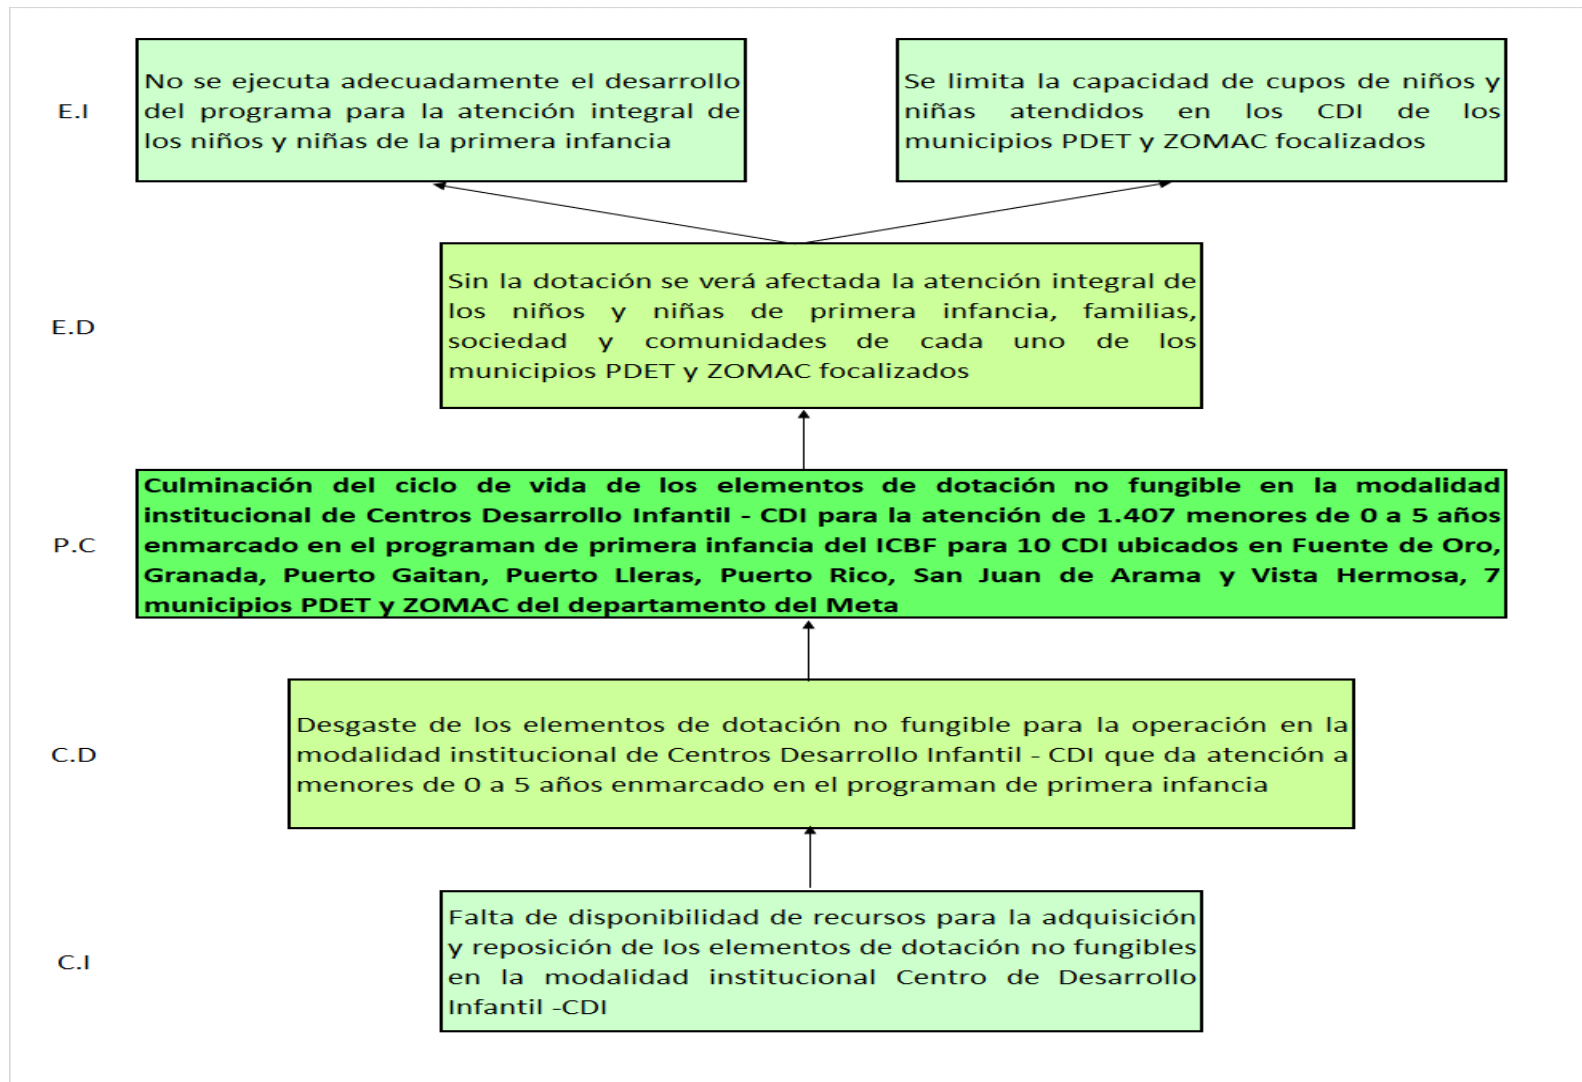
E.I

No se ejecuta adecuadamente el desarrollo del programa para la atención integral de los niños y niñas de la primera infancia

Se limita la capacidad de cupos de niños y niñas atendidos en los CDI de los municipios PDET y ZOMAC focalizados

E.D

Sin la dotación se verá afectada la atención integral de los niños y niñas de primera infancia, familias, sociedad y comunidades de cada uno de los municipios PDET y ZOMAC focalizados

P.C

Culminación del ciclo de vida de los elementos de dotación no fungible en la modalidad institucional de Centros Desarrollo Infantil - CDI para la atención de 1.407 menores de 0 a 5 años enmarcado en el programan de primera infancia del ICBF para 10 CDI ubicados en Fuente de Oro, Granada, Puerto Gaitan, Puerto Lleras, Puerto Rico, San Juan de Arama y Vista Hermosa, 7 municipios PDET y ZOMAC del departamento del Meta

C.D

Desgaste de los elementos de dotación no fungible para la operación en la modalidad institucional de Centros Desarrollo Infantil - CDI que da atención a menores de 0 a 5 años enmarcado en el programan de primera infancia

C.I

Falta de disponibilidad de recursos para la adquisición y reposición de los elementos de dotación no fungibles en la modalidad institucional Centro de Desarrollo Infantil -CDI